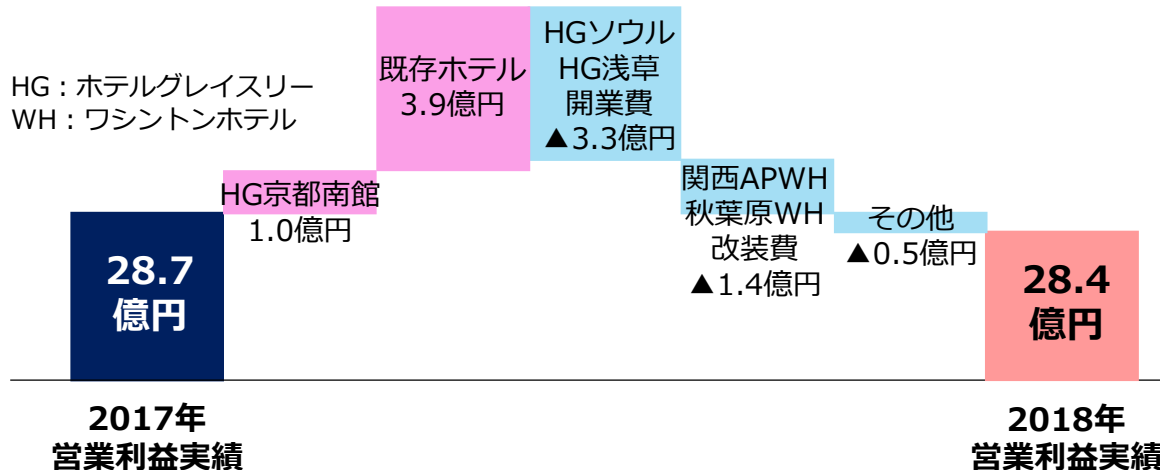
HG：ホテルグレイスリー
WH：ワシントンホテル

28.7
億円

HG京都南館
1.0億円

既存ホテル
3.9億円

HGソウル
HG浅草
開業費
▲3.3億円

関西APWH
秋葉原WH
改装費
▲1.4億円

その他
▲0.5億円

28.4
億円

2017年
営業利益実績

2018年
営業利益実績